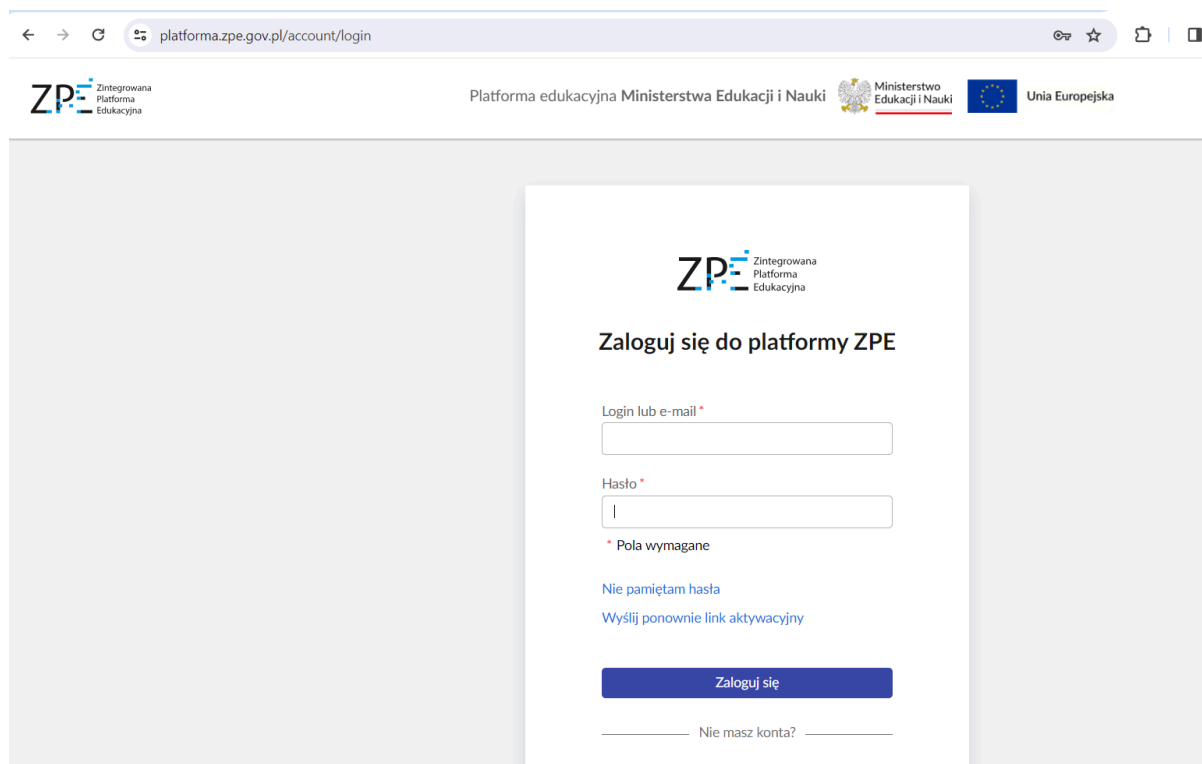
platforma.zpe.gov.pl/account/login

ZPE Zintegrowana Platforma Edukacyjna

Platforma edukacyjna Ministerstwa Edukacji i Nauki

Ministerstwo Edukacji i Nauki

Unia Europejska

ZPE Zintegrowana Platforma Edukacyjna

Zaloguj się do platformy ZPE

Login lub e-mail *

Hasło *

* Pola wymagane

Nie pamiętam hasła

Wyślij ponownie link aktywacyjny

Zaloguj się

Nie masz konta?